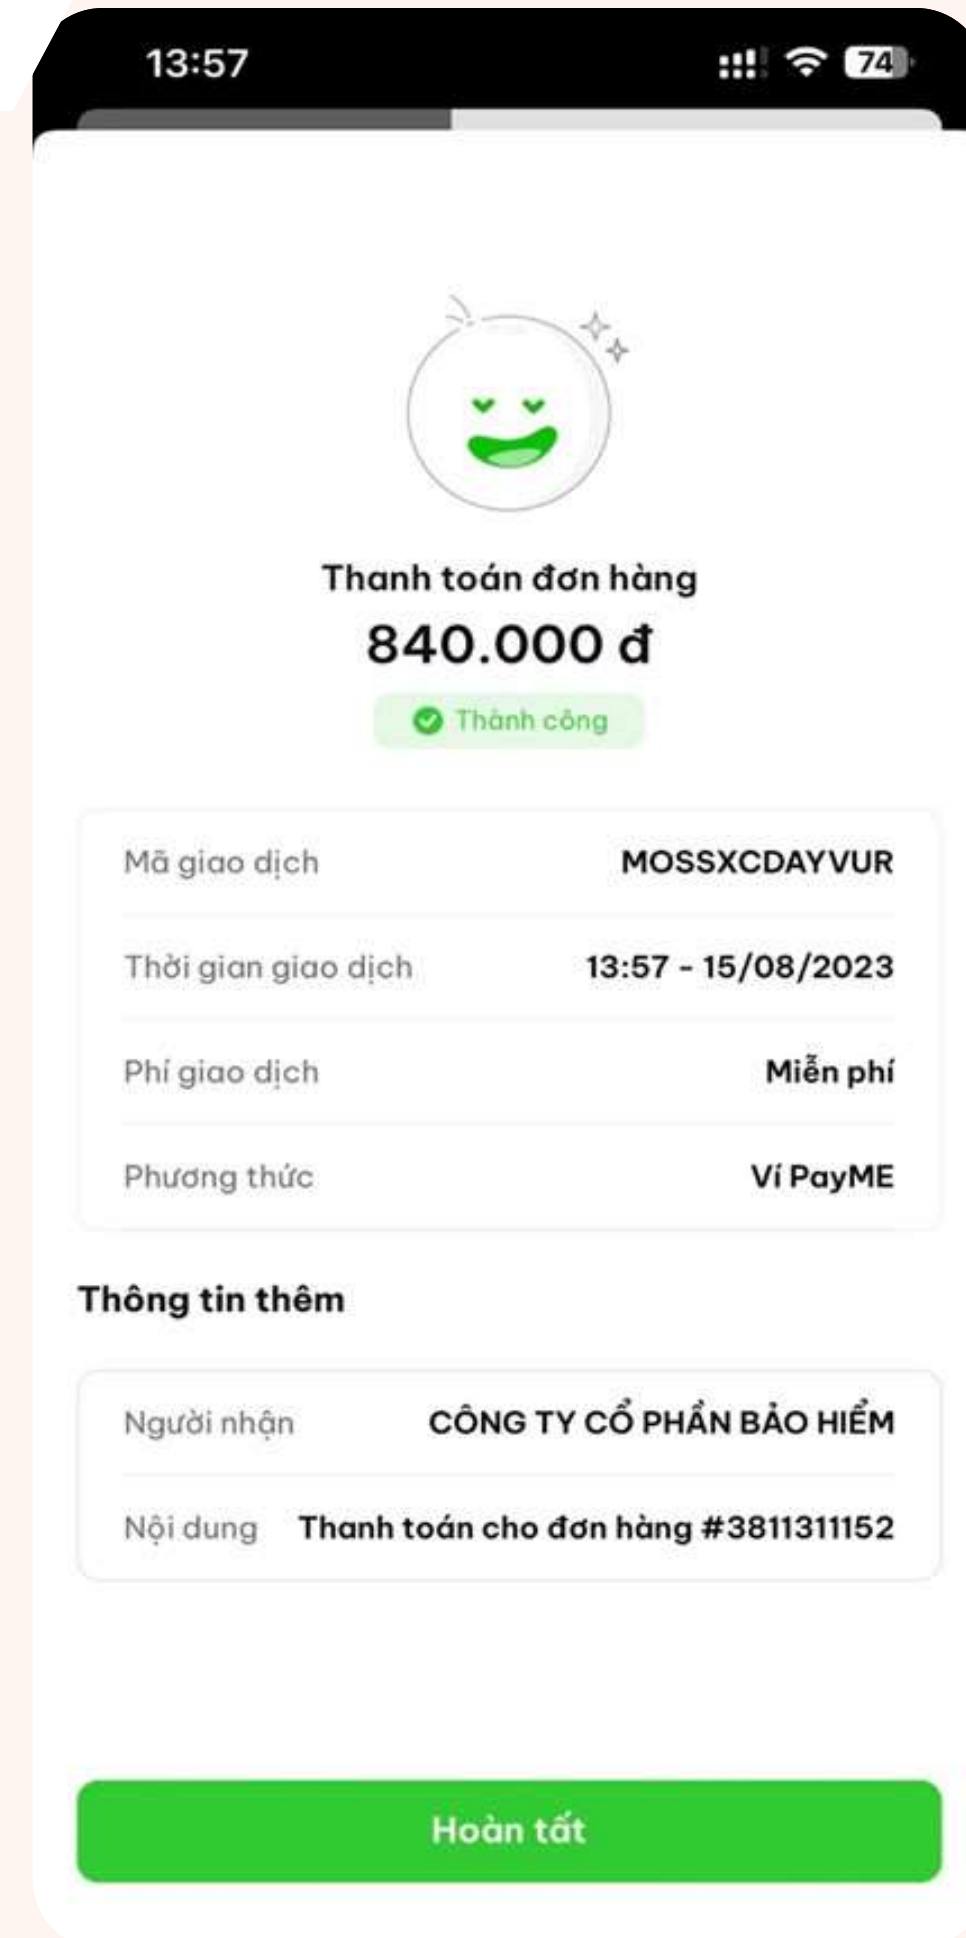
13:57 74

Thanh toán đơn hàng
840.000 đ
Thành công

| Mã giao dịch | MOSSXCDAYVUR |
|---|---|
| Thời gian giao dịch | 13:57 - 15/08/2023 |
| Phí giao dịch | Miễn phí |
| Phương thức | Ví PayME |

Thông tin thêm

| Người nhận | CÔNG TY CỔ PHẦN BẢO HIỂM |
|---|---|
| Nội dung | Thanh toán cho đơn hàng #3811311152 |

Hoàn tất